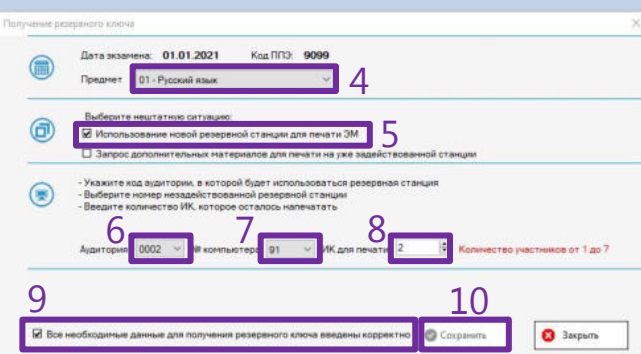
Получение резервного ключа

Дата экзамена: 01.01.2021 Код ППЭ: 9099

Предмет 01 - Русский язык

4

Выберите нештатную ситуацию:

☑ Использование новой резервной станции для печати ЭМ

5

☐ Запрос дополнительных материалов для печати на уже задействованной станции

- Укажите код аудитории, в которой будет использоваться резервная станция
- Выберите номер незадействованной резервной станции
- Введите количество ИК, которое осталось напечатать

6 7 8

Аудитория 0002 № компьютера 91 ИК для печати 2 Количество участников от 1 до 7

9 10

☑ Все необходимые данные для получения резервного ключа введены корректно

Сохранить

Закрыть